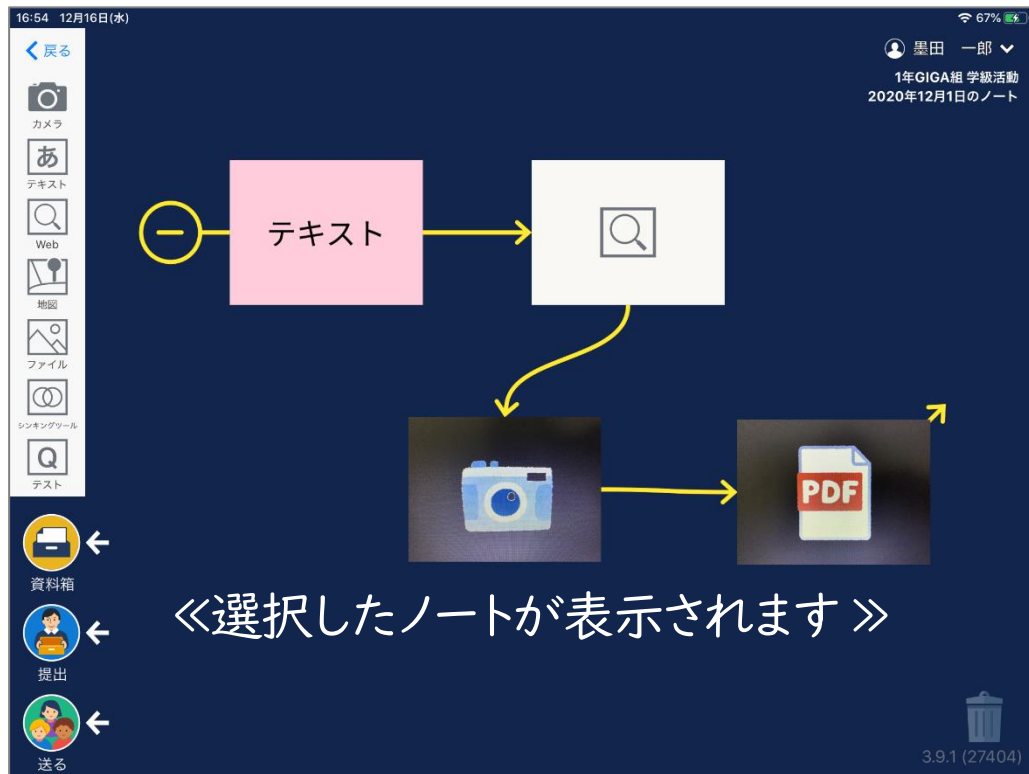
16:54 12月16日(水)

67%

戻る

カメラ

あ

テキスト

Web

地図

ファイル

シンキングツール

Q

テスト

墨田 一郎

1年GIGA組 学級活動
2020年12月1日のノート

テキスト

PDF

資料箱

提出

送る

≪選択したノートが表示されます≫

3.9.1 (27404)